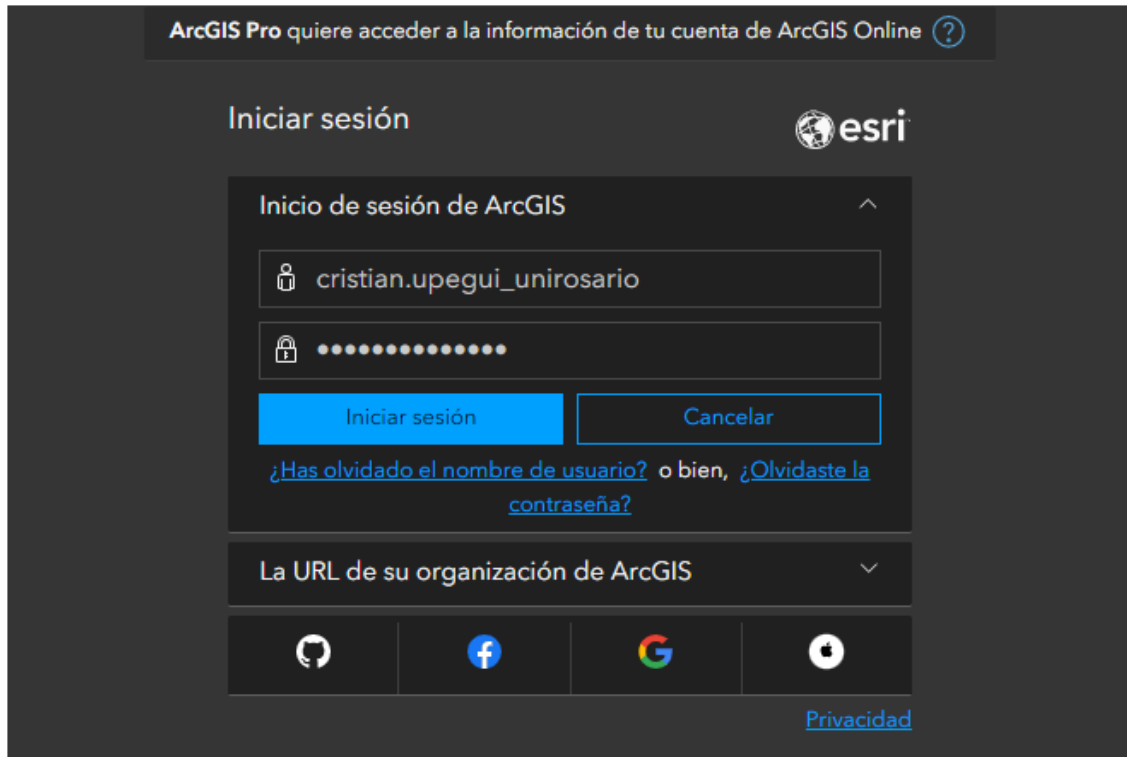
**ArcGIS Pro** quiere acceder a la información de tu cuenta de ArcGIS Online ?

Iniciar sesión

esri

Inicio de sesión de ArcGIS

cristian.upegui_unirosario

••••••••••••••

Iniciar sesión

Cancelar

¿Has olvidado el nombre de usuario? o bien, ¿Olvidaste la contraseña?

La URL de su organización de ArcGIS

Privacidad